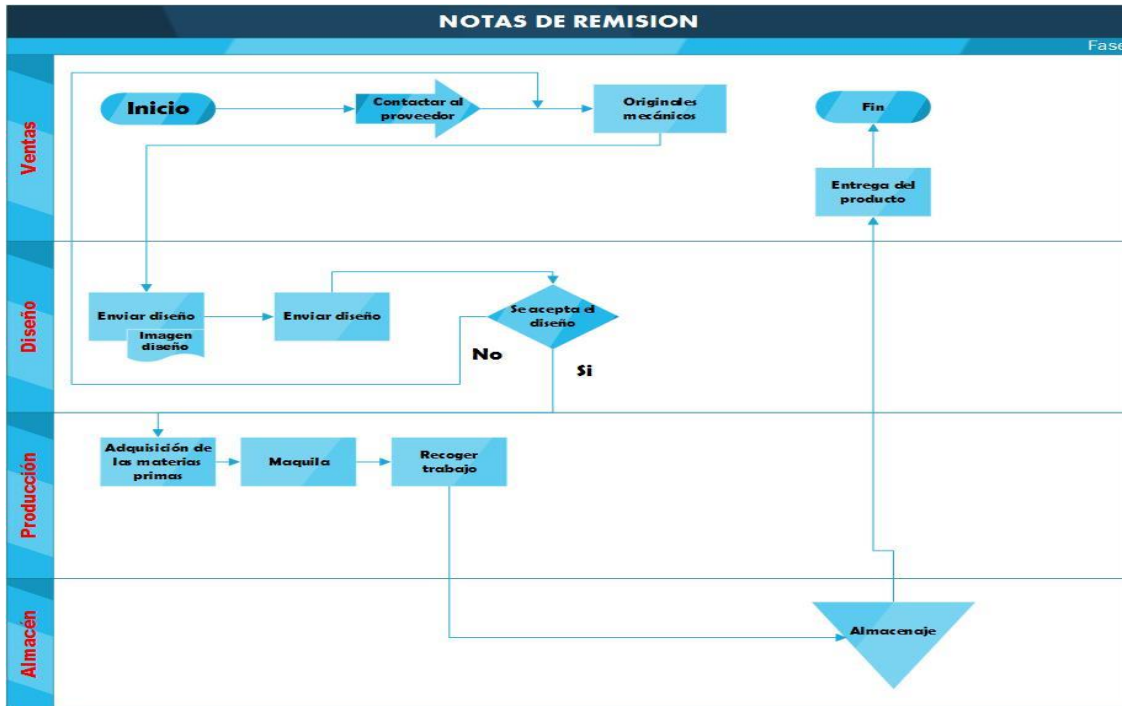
NOTAS DE REMISION

Fase

Ventas

Inicio

Contactar al proveedor

Originales mecánicos

Fin

Entrega del producto

Diseño

Enviar diseño

Imagen diseño

Enviar diseño

Se acepta el diseño

No

Si

Producción

Adquisición de las materias primas

Maquila

Recoger trabajo

Almacén

Almacenaje